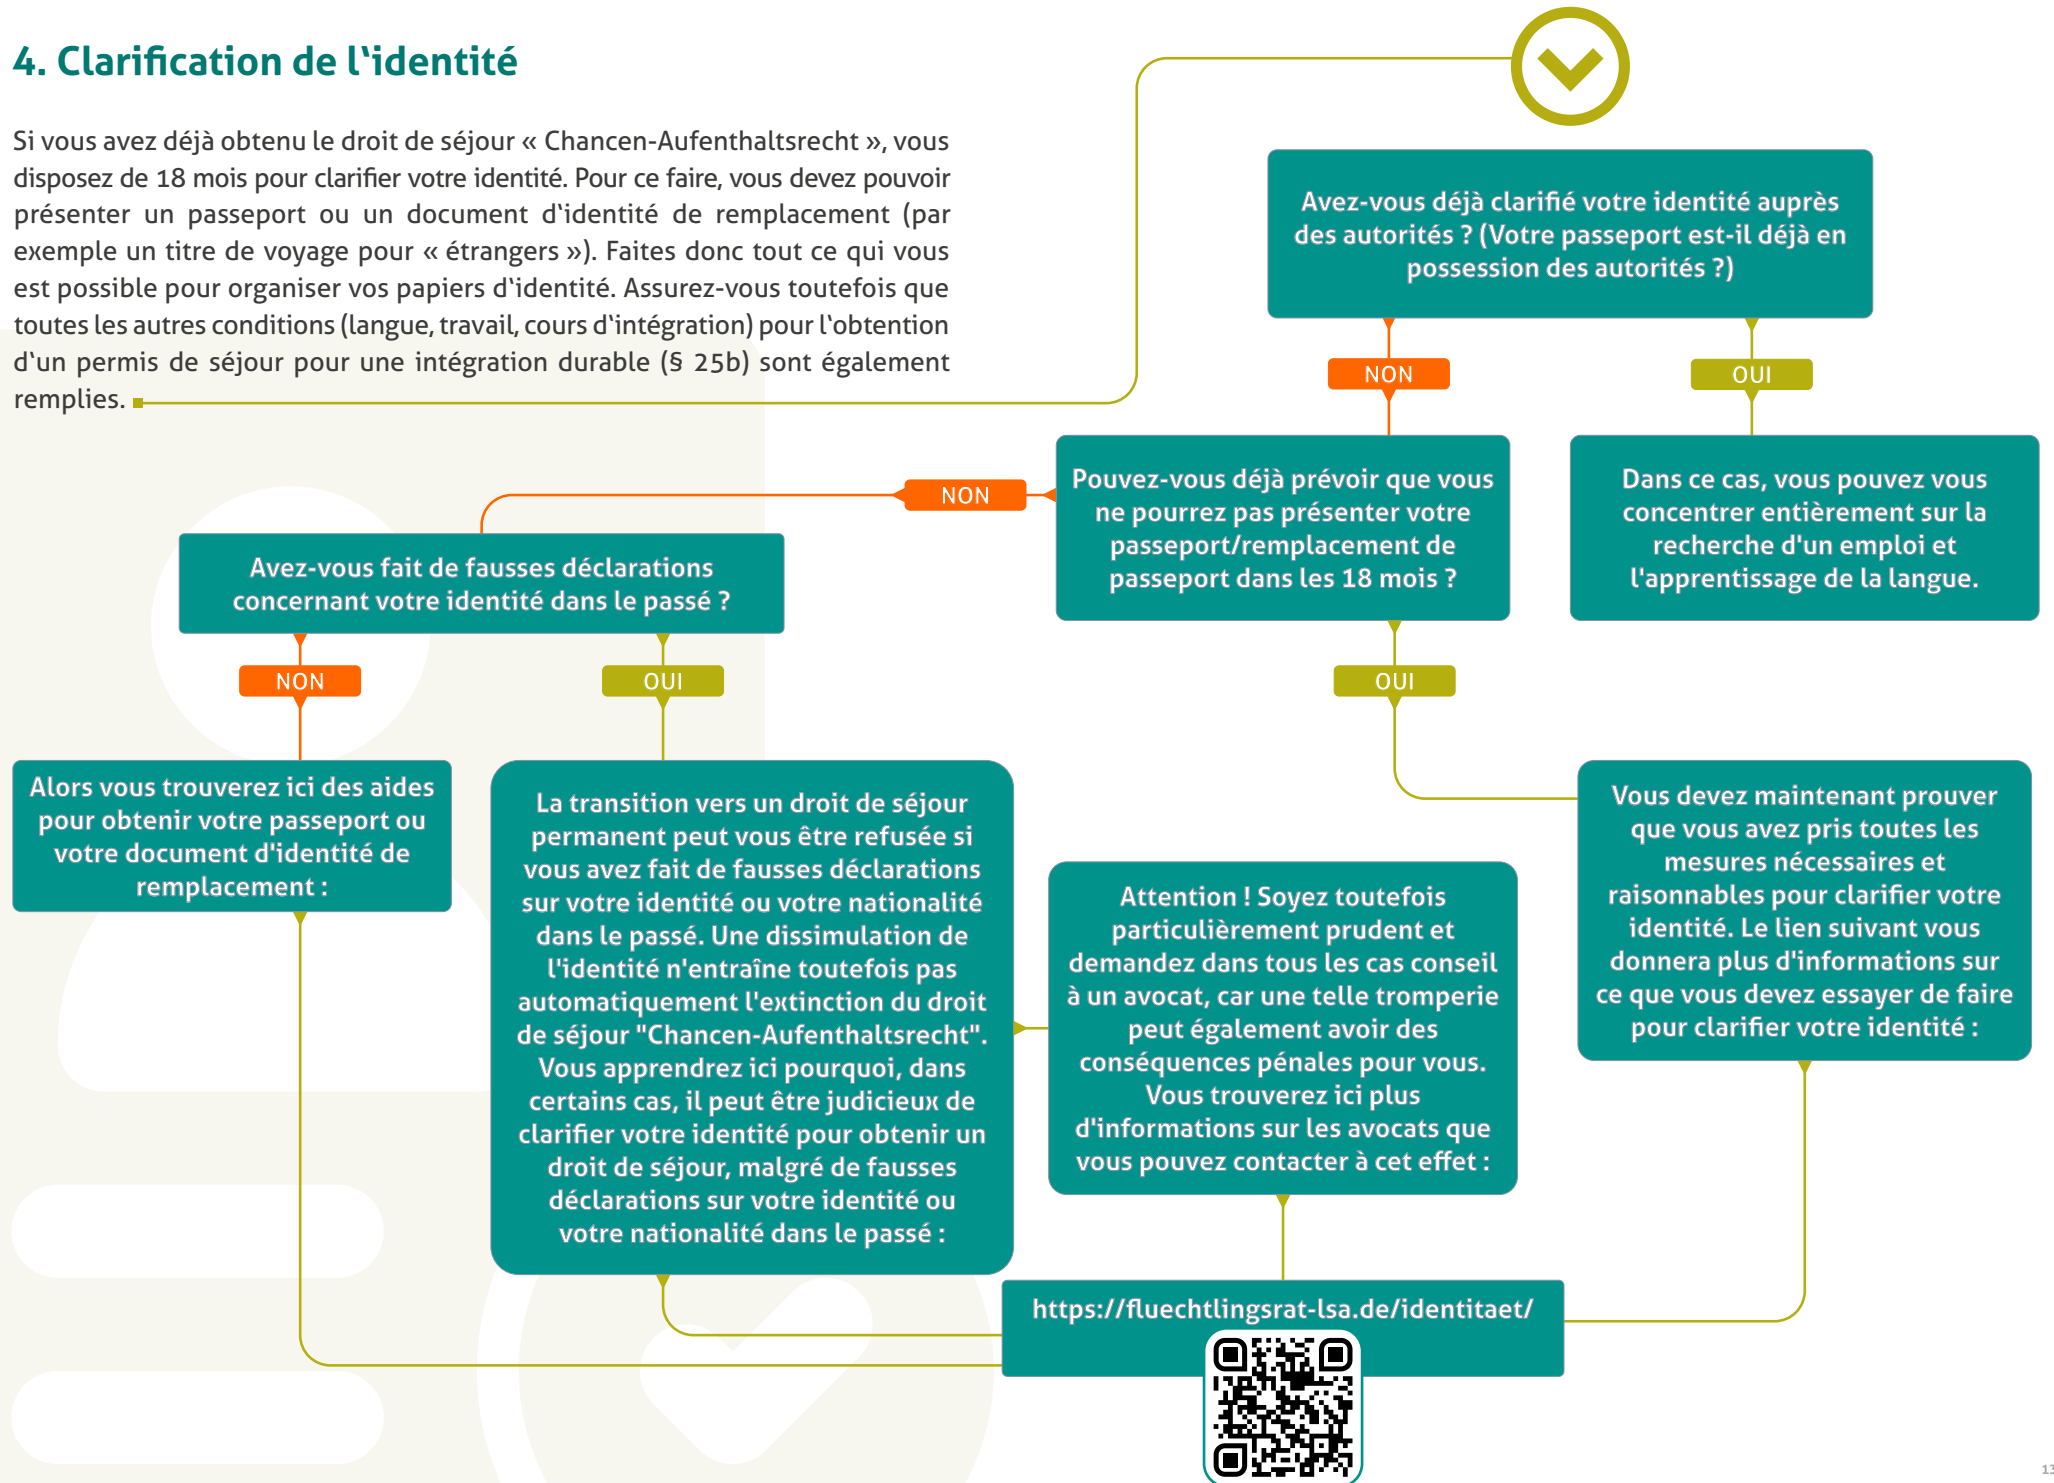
4. Clarification de l'identité

Si vous avez déjà obtenu le droit de séjour « Chancen-Aufenthaltsrecht », vous disposez de 18 mois pour clarifier votre identité. Pour ce faire, vous devez pouvoir présenter un passeport ou un document d'identité de remplacement (par exemple un titre de voyage pour « étrangers »). Faites donc tout ce qui vous est possible pour organiser vos papiers d'identité. Assurez-vous toutefois que toutes les autres conditions (langue, travail, cours d'intégration) pour l'obtention d'un permis de séjour pour une intégration durable (§ 25b) sont également remplies.

Avez-vous déjà clarifié votre identité auprès des autorités ? (Votre passeport est-il déjà en possession des autorités ?)

NON

OUI

Pouvez-vous déjà prévoir que vous ne pourrez pas présenter votre passeport/remplacement de passeport dans les 18 mois ?

Dans ce cas, vous pouvez vous concentrer entièrement sur la recherche d'un emploi et l'apprentissage de la langue.

NON

Avez-vous fait de fausses déclarations concernant votre identité dans le passé ?

NON

OUI

OUI

Alors vous trouverez ici des aides pour obtenir votre passeport ou votre document d'identité de remplacement :

La transition vers un droit de séjour permanent peut vous être refusée si vous avez fait de fausses déclarations sur votre identité ou votre nationalité dans le passé. Une dissimulation de l'identité n'entraîne toutefois pas automatiquement l'extinction du droit de séjour "Chancen-Aufenthaltsrecht". Vous apprendrez ici pourquoi, dans certains cas, il peut être judicieux de clarifier votre identité pour obtenir un droit de séjour, malgré de fausses déclarations sur votre identité ou votre nationalité dans le passé :

Attention ! Soyez toutefois particulièrement prudent et demandez dans tous les cas conseil à un avocat, car une telle tromperie peut également avoir des conséquences pénales pour vous. Vous trouverez ici plus d'informations sur les avocats que vous pouvez contacter à cet effet :

Vous devez maintenant prouver que vous avez pris toutes les mesures nécessaires et raisonnables pour clarifier votre identité. Le lien suivant vous donnera plus d'informations sur ce que vous devez essayer de faire pour clarifier votre identité :

https://fluechtlingsrat-lsa.de/identitaet/